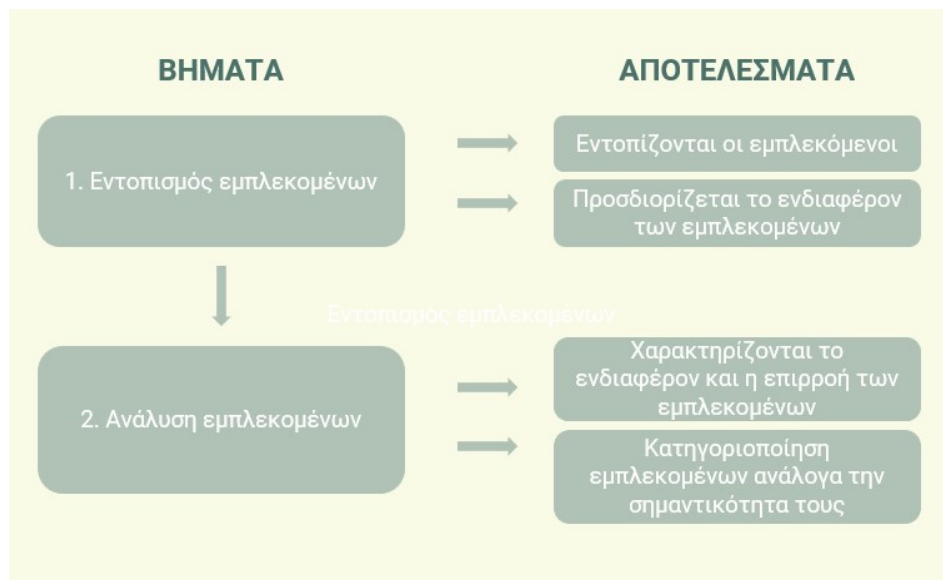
ΒΗΜΑΤΑ

ΑΠΟΤΕΛΕΣΜΑΤΑ

1. Εντοπισμός εμπλεκομένων

Εντοπίζονται οι εμπλεκόμενοι

Προσδιορίζεται το ενδιαφέρον των εμπλεκομένων

Εντοπισμός εμπλεκομένων

2. Ανάλυση εμπλεκομένων

Χαρακτηρίζονται το ενδιαφέρον και η επιρροή των εμπλεκομένων

Κατηγοριοποίηση εμπλεκομένων ανάλογα την σημαντικότητα τους